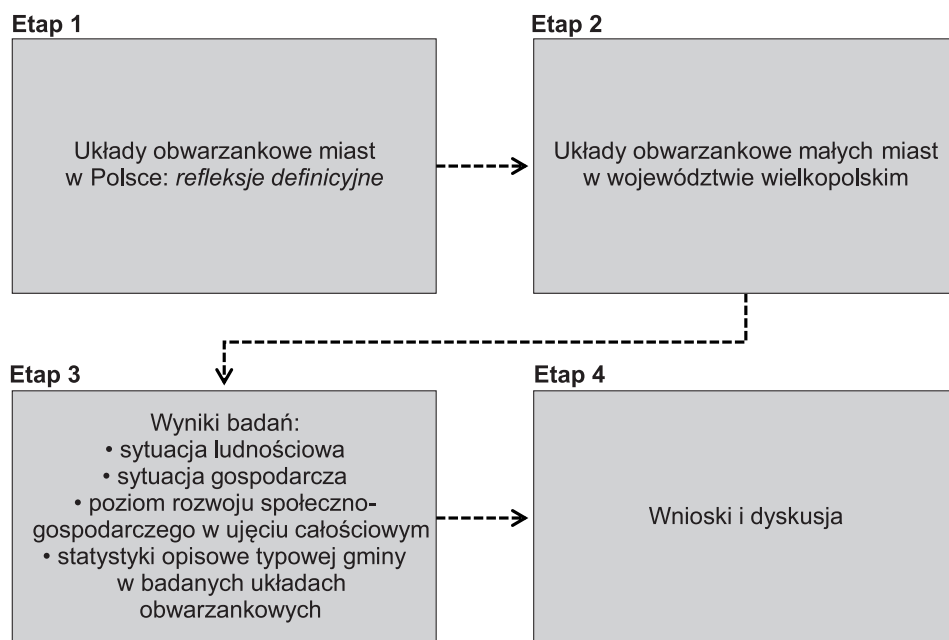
Etap 1

Układy obwarzankowe miast w Polsce: *refleksje definicyjne*

Etap 2

Układy obwarzankowe małych miast w województwie wielkopolskim

Etap 3

Wyniki badań:
• sytuacja ludnościowa
• sytuacja gospodarcza
• poziom rozwoju społeczno-gospodarczego w ujęciu całościowym
• statystyki opisowe typowej gminy w badanych układach obwarzankowych

Etap 4

Wnioski i dyskusja